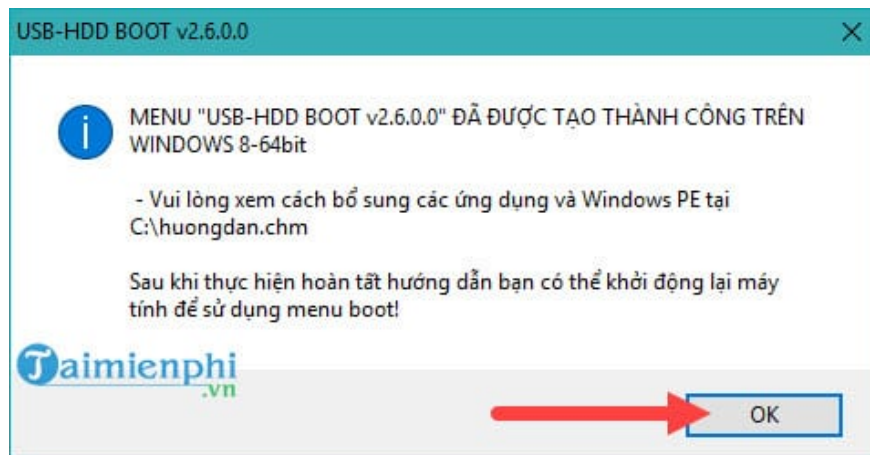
USB-HDD BOOT v2.6.0.0

MENU "USB-HDD BOOT v2.6.0.0" ĐÃ ĐƯỢC TẠO THÀNH CÔNG TRÊN WINDOWS 8-64bit

- Vui lòng xem cách bổ sung các ứng dụng và Windows PE tại C:\huongdan.chm

Sau khi thực hiện hoàn tất hướng dẫn bạn có thể khởi động lại máy tính để sử dụng menu boot!

Taimienphi.vn

OK